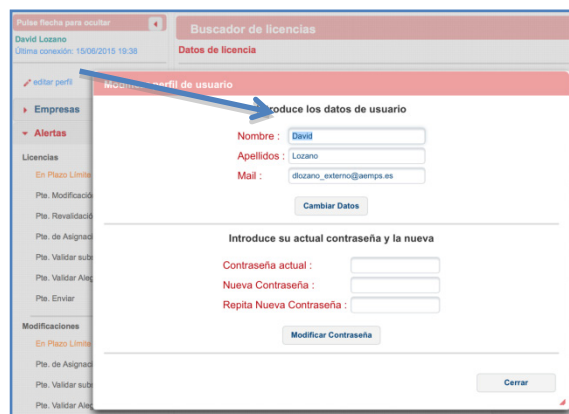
Pulse flecha para ocultar
David Lozano
Última conexión: 15/06/2015 19:38

editar perfil

Empresas

Alertas

Licencias

En Plazo Límite

Pte. Modificació

Pte. Revalidació

Pte. de Asignac

Pte. Validar sub

Pte. Validar Ale

Pte. Enviar

Modificaciones

En Plazo Límite

Pte. de Asignac

Pte. Validar sub

Pte. Validar Ale

Buscador de licencias

Datos de licencia

Mo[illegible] perfil de usuario

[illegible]roduce los datos de usuario

Nombre : David

Apellidos : Lozano

Mail : dlozano_externo@aemps.es

Cambiar Datos

Introduce su actual contraseña y la nueva

Contraseña actual :

Nueva Contraseña :

Repita Nueva Contraseña :

Modificar Contraseña

Cerrar